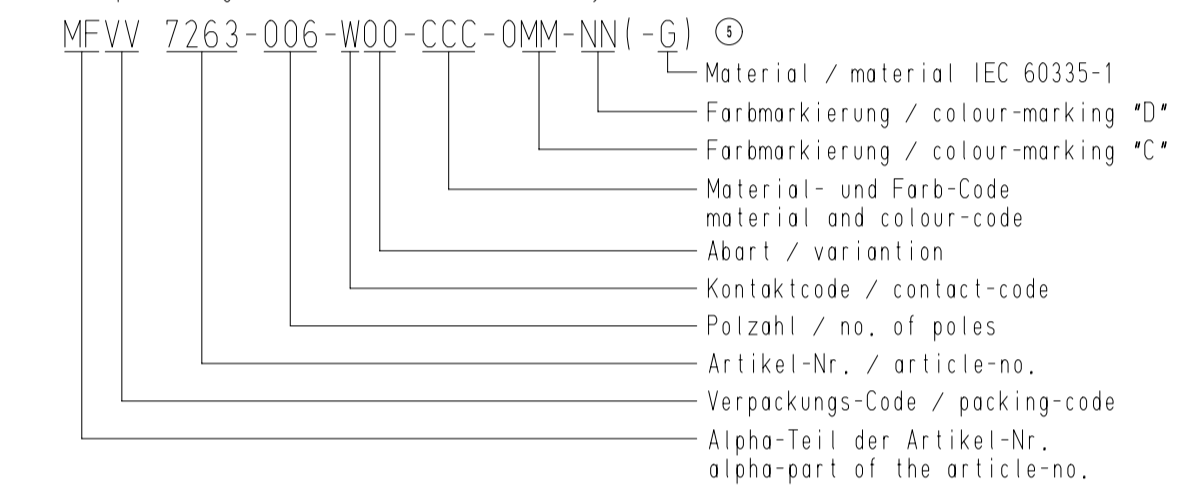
MFVV 7263-006-W00-CCC-0MM-NN(-G) ⑤

Material / material IEC 60335-1

Farbmarkierung / colour-marking "D"

Farbmarkierung / colour-marking "C"

Material- und Farb-Code
material and colour-code

Abart / variantion

Kontaktcode / contact-code

Polzahl / no. of poles

Artikel-Nr. / article-no.

Verpackungs-Code / packing-code

Alpha-Teil der Artikel-Nr.
alpha-part of the article-no.